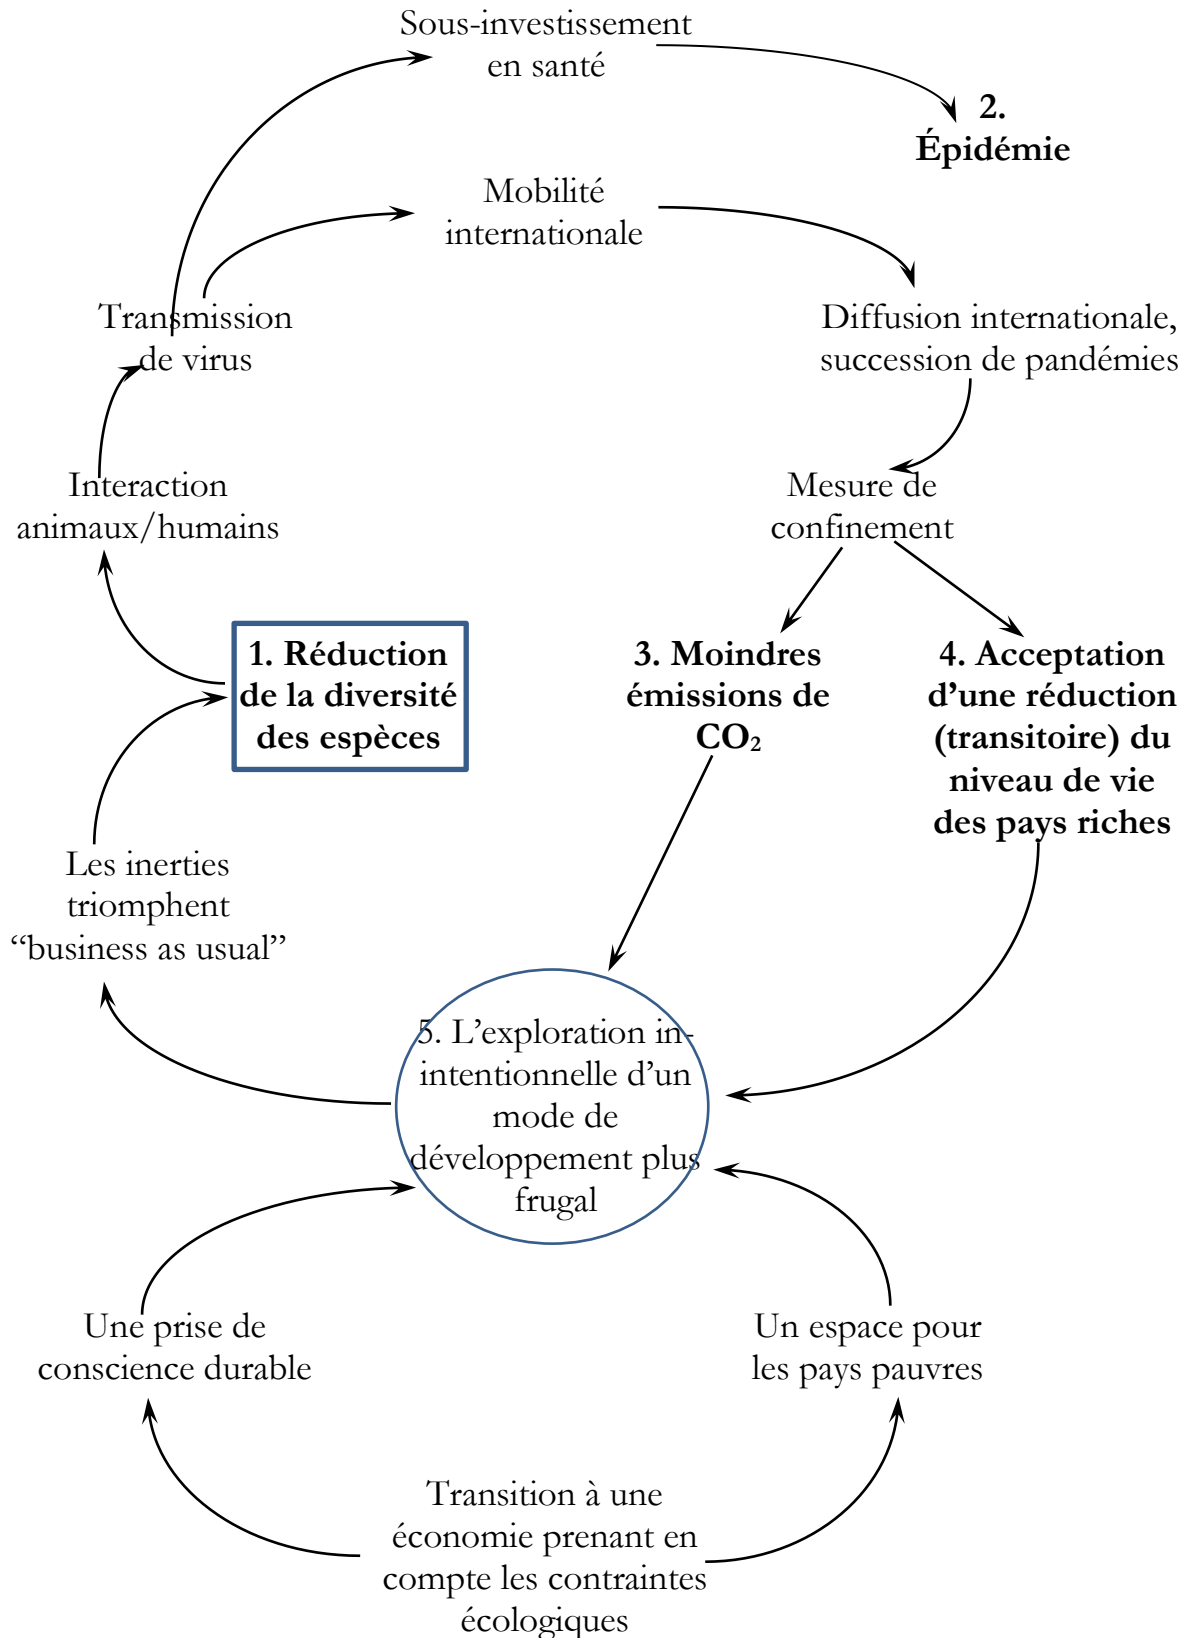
Sous-investissement en santé

2. Épidémie

Mobilité internationale

Transmission de virus

Diffusion internationale, succession de pandémies

Interaction animaux/humains

Mesure de confinement

1. Réduction de la diversité des espèces

3. Moindres émissions de $CO_2$

4. Acceptation d'une réduction (transitoire) du niveau de vie des pays riches

Les inerties triomphent "business as usual"

5. L'exploration inintentionnelle d'un mode de développement plus frugal

Une prise de conscience durable

Un espace pour les pays pauvres

Transition à une économie prenant en compte les contraintes écologiques